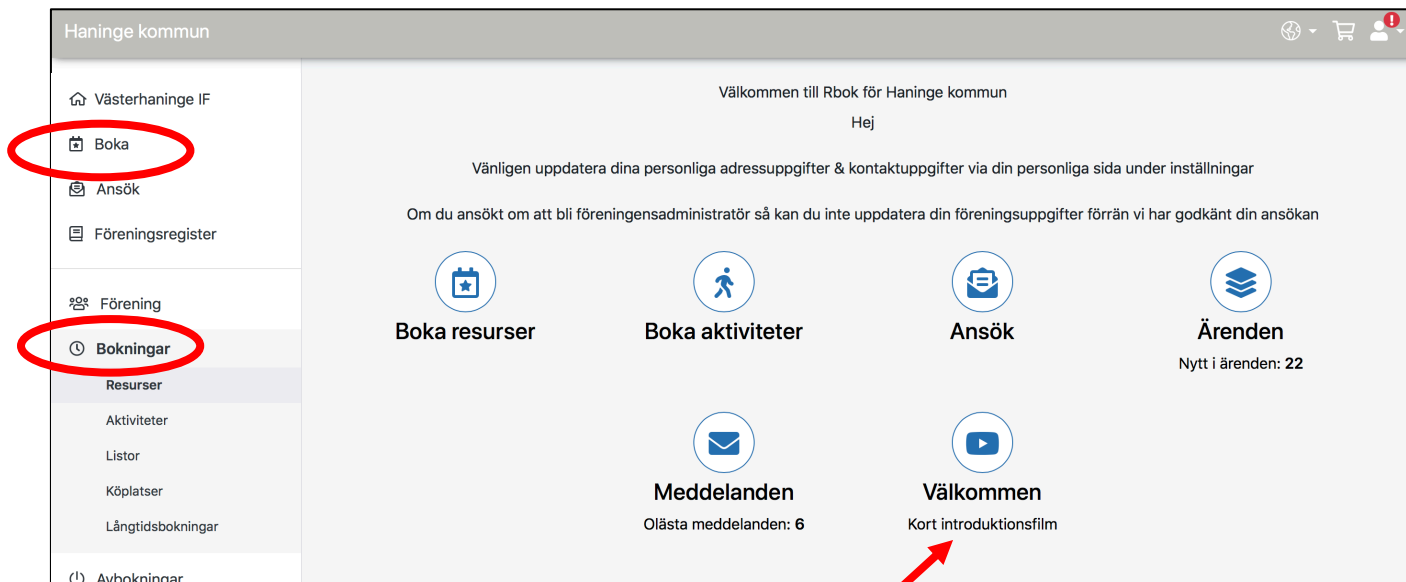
Haninge kommun

Västerhaninge IF
Boka
Ansök
Föreningsregister

Förening
Bokningar
Resurser
Aktiviteter
Listor
Köplatser
Långtidsbokningar
Avbokningar

Välkommen till Rbok för Haninge kommun

Hej

Vänligen uppdatera dina personliga adressuppgifter & kontaktuppgifter via din personliga sida under inställningar

Om du ansökt om att bli föreningensadministratör så kan du inte uppdatera din föreningsuppgifter förrän vi har godkänt din ansökan

Boka resurser

Boka aktiviteter

Ansök

Ärenden
Nytt i ärenden: 22

Meddelanden
Olästa meddelanden: 6

Välkommen
Kort introduktionsfilm